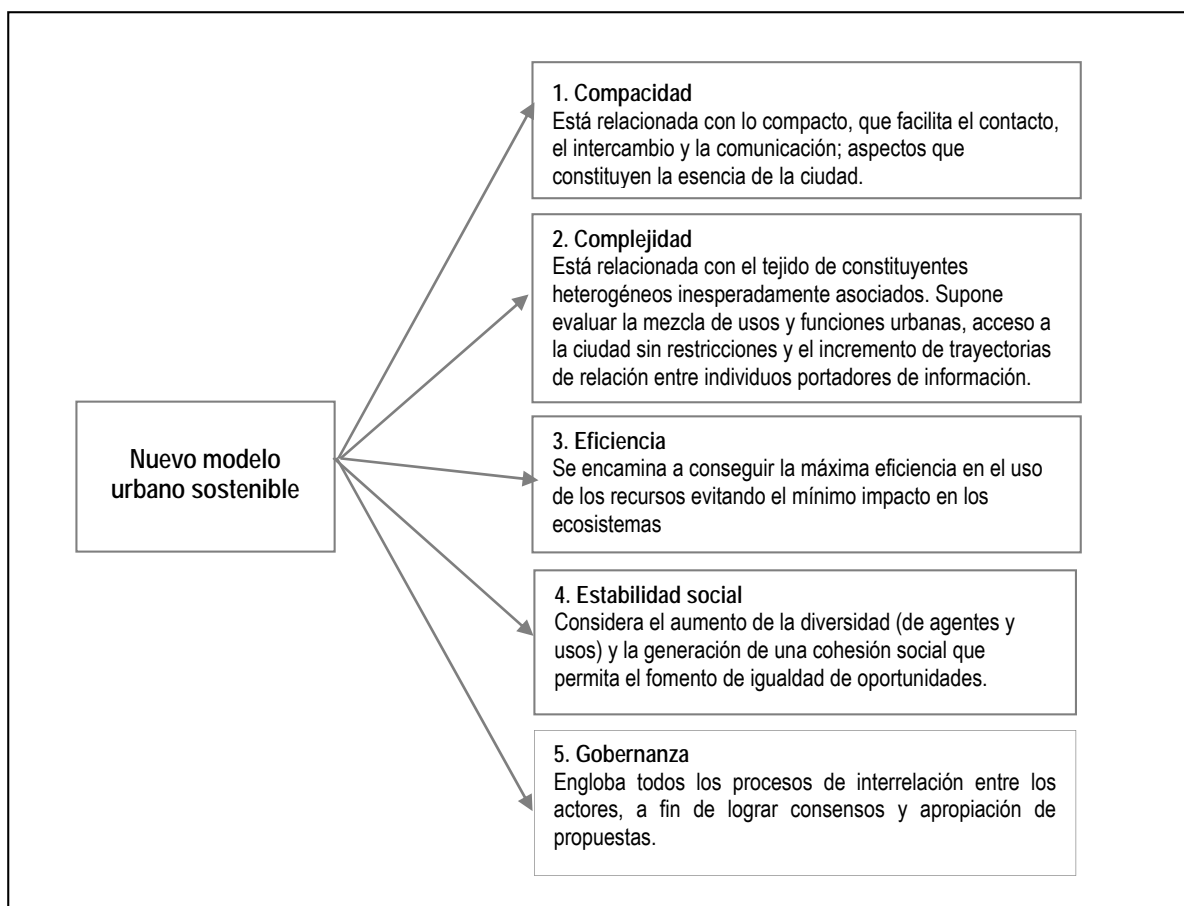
Nuevo modelo urbano sostenible

1. Compacidad
Está relacionada con lo compacto, que facilita el contacto, el intercambio y la comunicación; aspectos que constituyen la esencia de la ciudad.

2. Complejidad
Está relacionada con el tejido de constituyentes heterogéneos inesperadamente asociados. Supone evaluar la mezcla de usos y funciones urbanas, acceso a la ciudad sin restricciones y el incremento de trayectorias de relación entre individuos portadores de información.

3. Eficiencia
Se encamina a conseguir la máxima eficiencia en el uso de los recursos evitando el mínimo impacto en los ecosistemas

4. Estabilidad social
Considera el aumento de la diversidad (de agentes y usos) y la generación de una cohesión social que permita el fomento de igualdad de oportunidades.

5. Gobernanza
Engloba todos los procesos de interrelación entre los actores, a fin de lograr consensos y apropiación de propuestas.